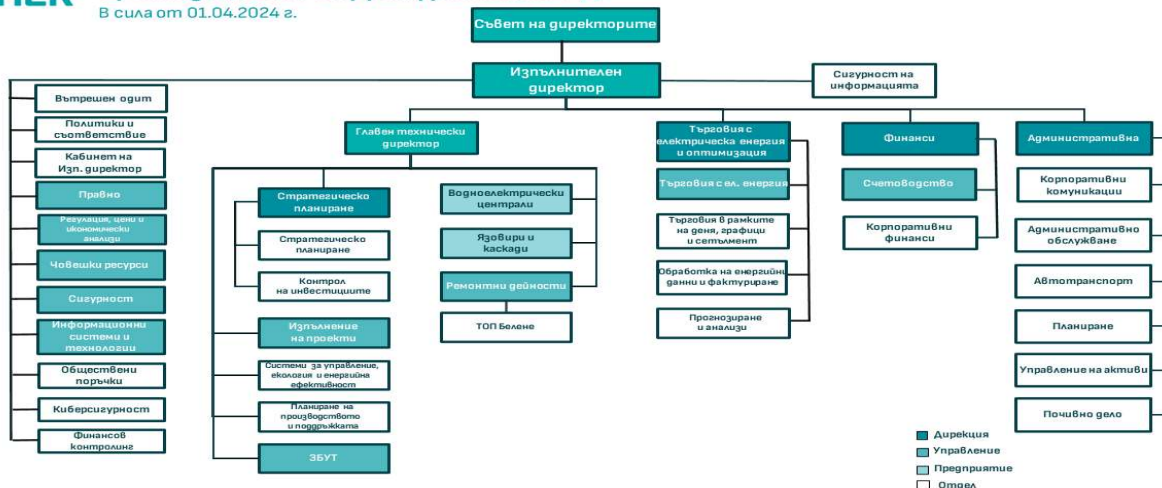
НЕК
В сила от 01.04.2024 г.

Съвет на директорите

Изпълнителен директор

Сигурност на информацията

Вътрешен одит

Политики и съответствие

Кабинет на Изп. директор

Правно

Регулация, цени и икономически анализи

Човешки ресурси

Сигурност

Информационни системи и технологии

Обществени поръчки

Киберсигурност

Финансов контролинг

Главен технически директор

Стратегическо планиране

Стратегическо планиране

Контрол на инвестициите

Изпълнение на проекти

Системи за управление, екология и енергийна ефективност

Планиране на производството и поддръжката

ЗБУТ

Водноелектрически централи

Язовири и каскади

Ремонтни дейности

ТОП Белене

Търговия с електрическа енергия и оптимизация

Търговия с ел. енергия

Търговия в рамките на деня, графици и сетълмент

Обработка на енергийни данни и фактуриране

Прогнозиране и анализи

Финанси

Счетоводство

Корпоративни финанси

Административна

Корпоративни комуникации

Административно обслужване

Автотранспорт

Планиране

Управление на активи

Почивно дело

Дирекция
Управление
Предприятие
Отдел